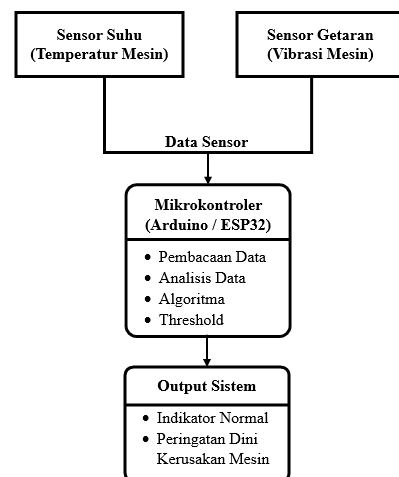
Sensor Suhu
(Temperatur Mesin)

Sensor Getaran
(Vibrasi Mesin)

Data Sensor

Mikrokontroler
(Arduino / ESP32)

- Pembacaan Data
- Analisis Data
- Algoritma
- Threshold

Output Sistem

- Indikator Normal
- Peringatan Dini Kerusakan Mesin